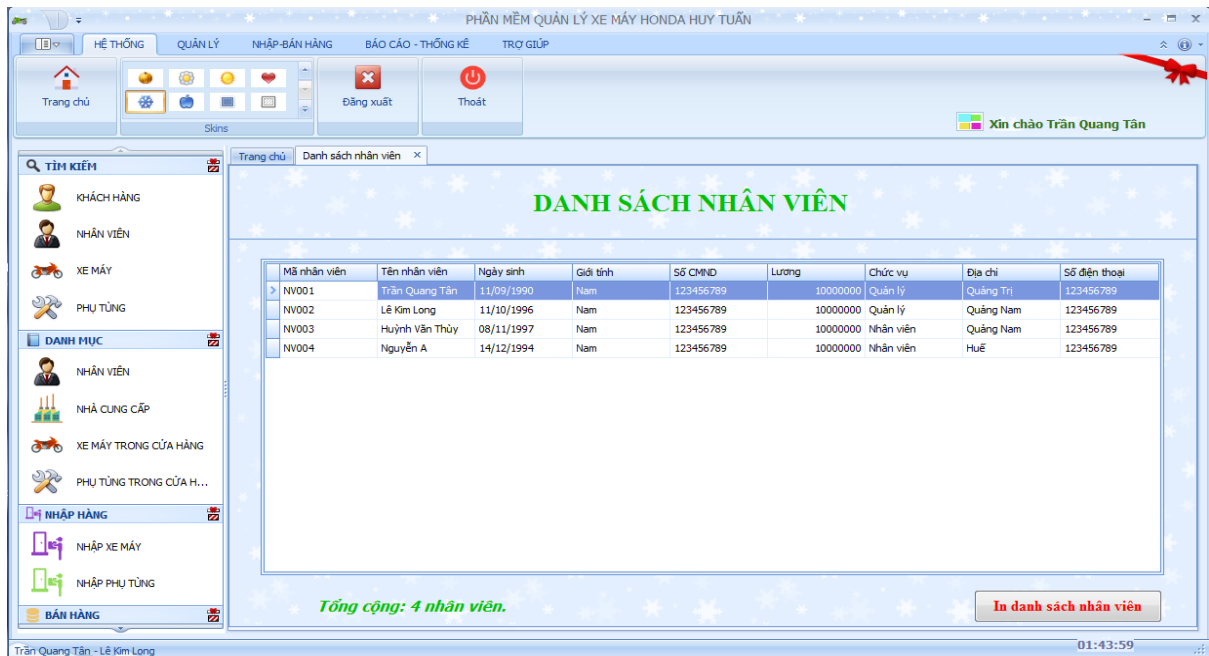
PHẦN MỀM QUẢN LÝ XE MÁY HONDA HUY TUẤN

HỆ THỐNG | QUẢN LÝ | NHẬP-BÁN HÀNG | BÁO CÁO - THỐNG KÊ | TRỢ GIÚP

Trang chủ | Skins | Đăng xuất | Thoát

Xin chào Trần Quang Tân

TÌM KIẾM
KHÁCH HÀNG
NHÂN VIÊN
XE MÁY
PHỤ TÙNG

DANH MỤC
NHÂN VIÊN
NHÀ CUNG CẤP
XE MÁY TRONG CỬA HÀNG
PHỤ TÙNG TRONG CỬA H...

NHẬP HÀNG
NHẬP XE MÁY
NHẬP PHỤ TÙNG

BÁN HÀNG

Trang chủ | Danh sách nhân viên ×

DANH SÁCH NHÂN VIÊN

| Mã nhân viên | Tên nhân viên | Ngày sinh | Giới tính | Số CMND | Lương | Chức vụ | Địa chỉ | Số điện thoại |
|---|---|---|---|---|---|---|---|---|
| NV001 | Trần Quang Tân | 11/09/1990 | Nam | 123456789 | 10000000 | Quản lý | Quảng Trị | 123456789 |
| NV002 | Lê Kim Long | 11/10/1996 | Nam | 123456789 | 10000000 | Quản lý | Quảng Nam | 123456789 |
| NV003 | Huỳnh Văn Thủy | 08/11/1997 | Nam | 123456789 | 10000000 | Nhân viên | Quảng Nam | 123456789 |
| NV004 | Nguyễn A | 14/12/1994 | Nam | 123456789 | 10000000 | Nhân viên | Huế | 123456789 |

Tổng cộng: 4 nhân viên.

In danh sách nhân viên

Trần Quang Tân - Lê Kim Long

01:43:59